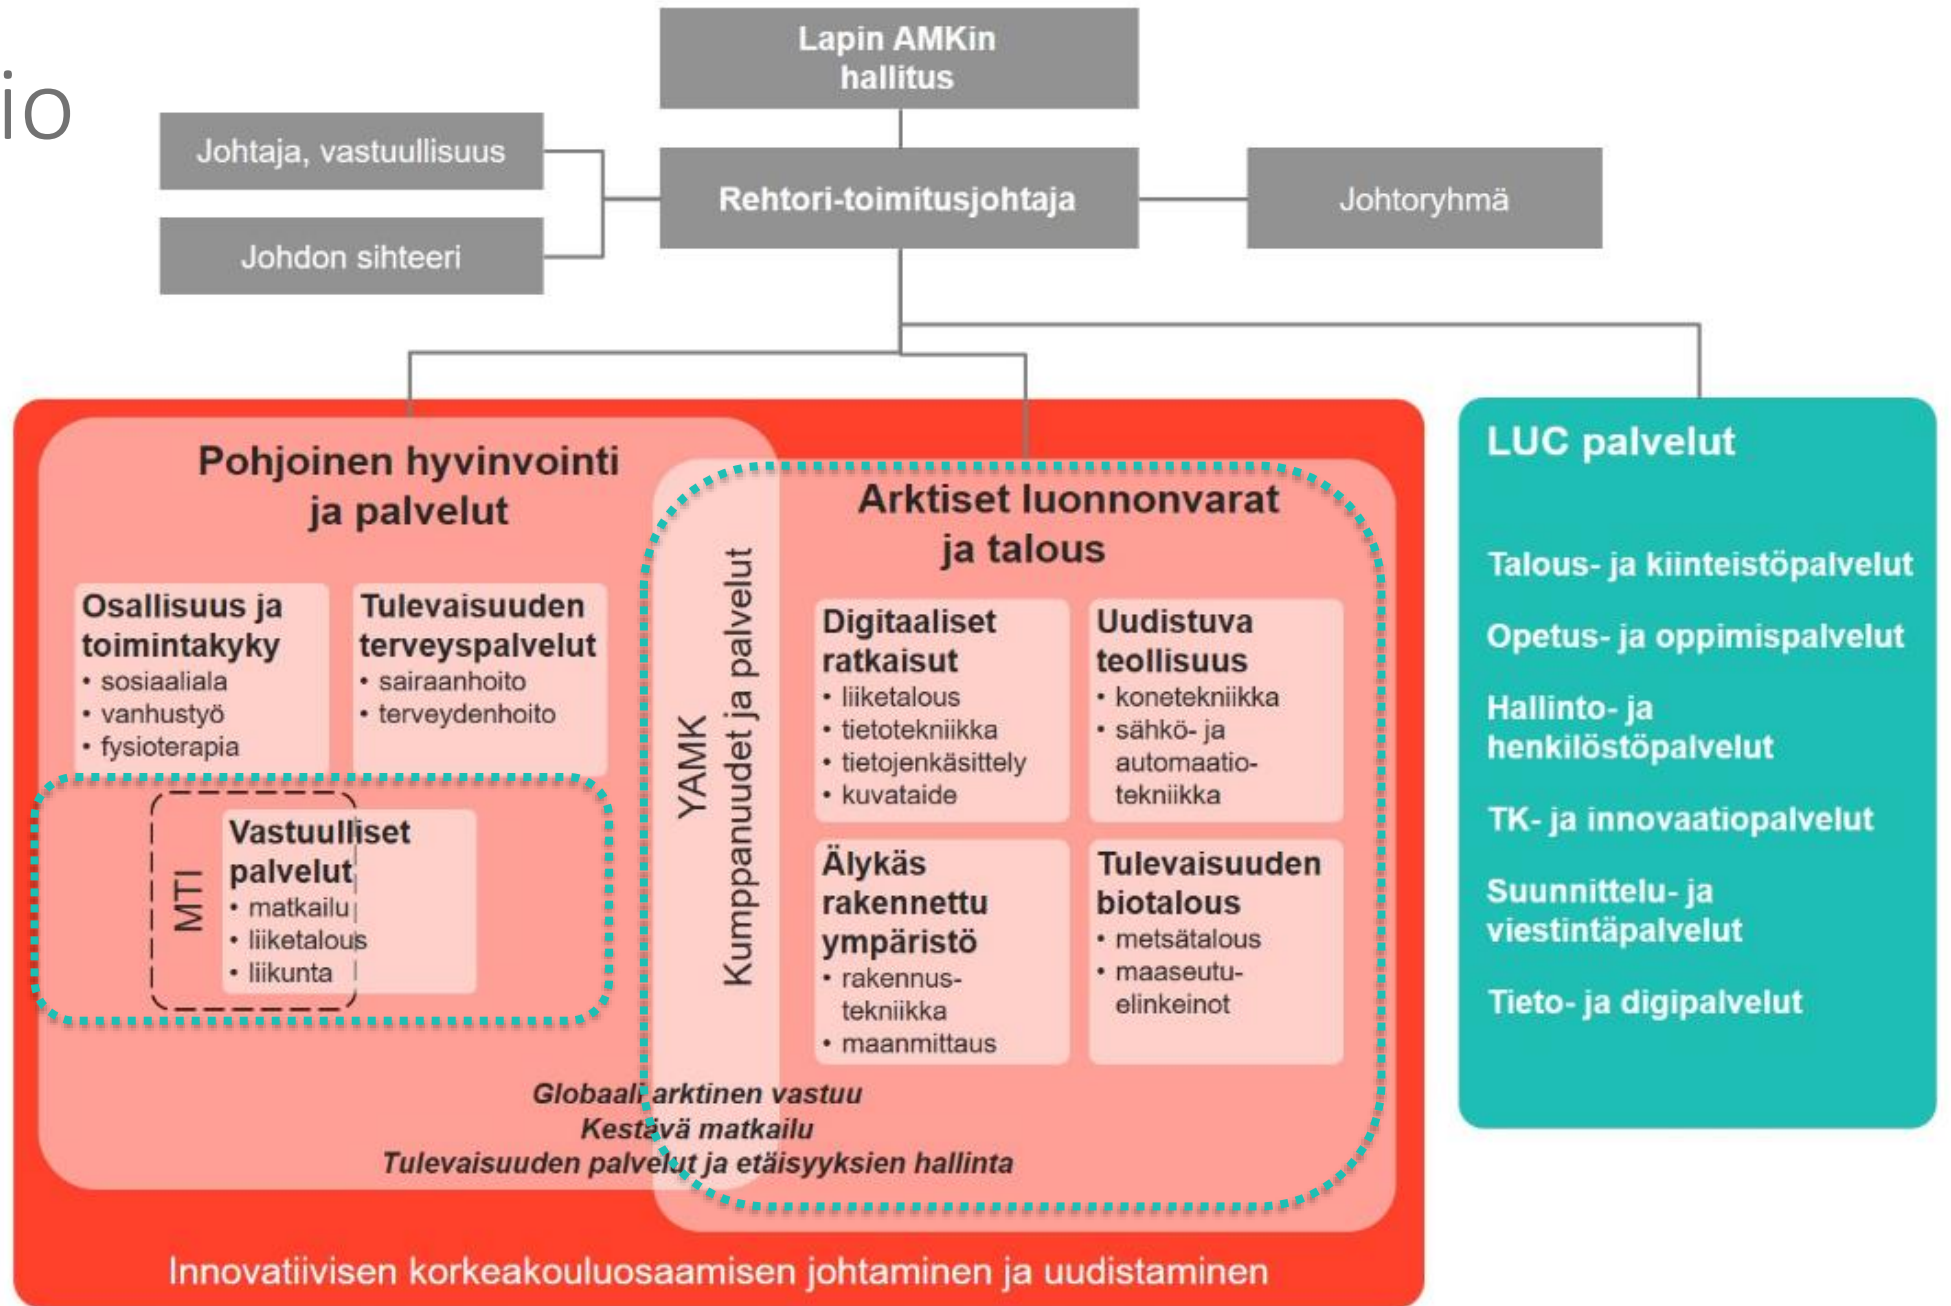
io

Lapin AMKin hallitus

Johtaja, vastuullisuus

Johdon sihteeri

Rehtori-toimitusjohtaja

Johtoryhmä

Pohjoinen hyvinvointi ja palvelut

Osallisuus ja toimintakyky
• sosiaaliala
• vanhustyö
• fysioterapia

Tulevaisuuden terveyspalvelut
• sairaanhoito
• terveydenhoito

MTI

Vastuulliset palvelut
• matkailu
• liiketalous
• liikunta

YAMK
Kumppanuudet ja palvelut

Arktiset luonnonvarat ja talous

Digitaaliset ratkaisut
• liiketalous
• tietotekniikka
• tietojenkäsittely
• kuvataide

Uudistuva teollisuus
• konetekniikka
• sähkö- ja automaatiotekniikka

Älykäs rakennettu ympäristö
• rakennustekniikka
• maanmittaus

Tulevaisuuden biotalous
• metsätalous
• maaseutuelinkeinot

Globaali arktinen vastuu
Kestävä matkailu
Tulevaisuuden palvelut ja etäisyyksien hallinta

Innovatiivisen korkeakouluosaamisen johtaminen ja uudistaminen

LUC palvelut

Talous- ja kiinteistöpalvelut

Opetus- ja oppimispalvelut

Hallinto- ja henkilöstöpalvelut

TK- ja innovaatiopalvelut

Suunnittelu- ja viestintäpalvelut

Tieto- ja digipalvelut